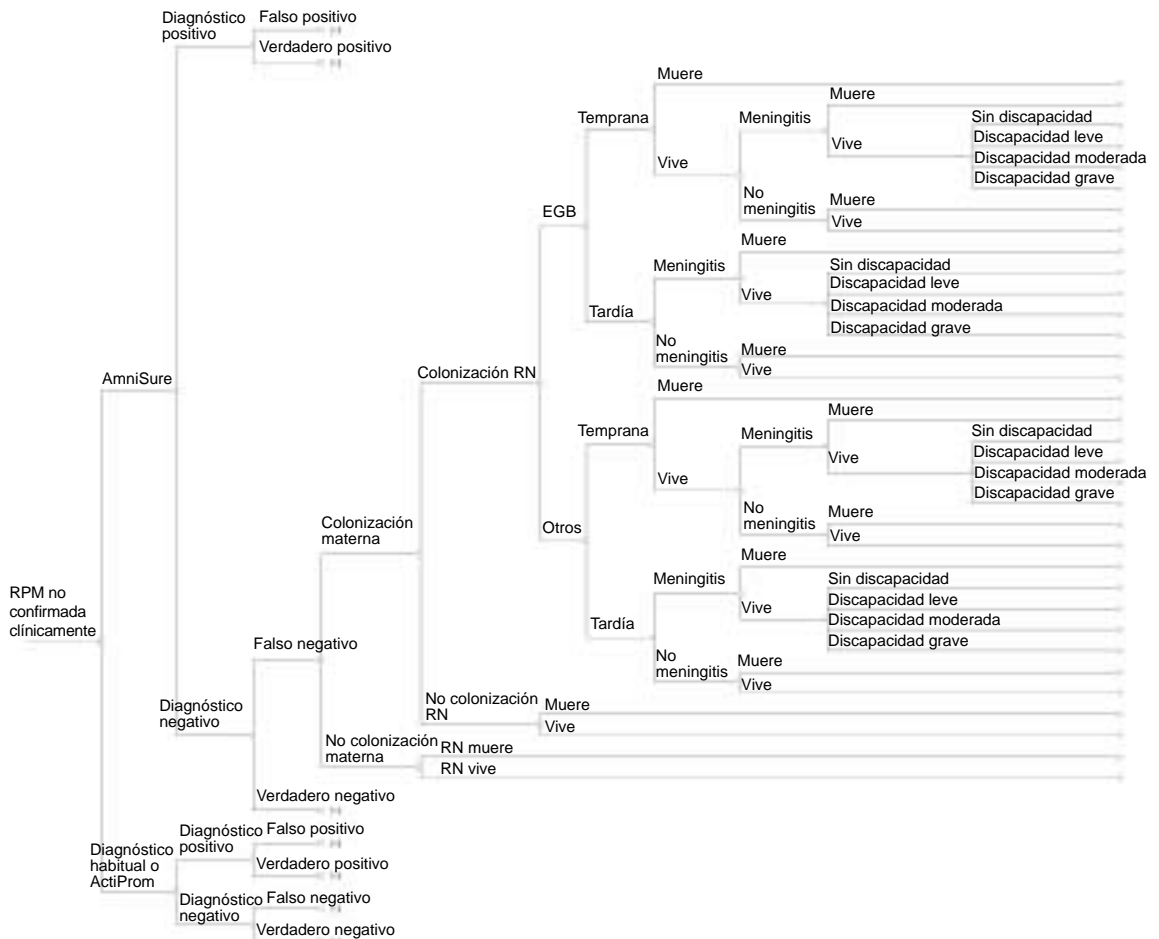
RPM no confirmada clínicamente

AmniSure

Diagnóstico positivo
Falso positivo
Verdadero positivo

Diagnóstico negativo
Falso negativo
Colonización materna
Colonización RN
EGB
Temprana
Muere
Vive
Meningitis
Muere
Vive
Sin discapacidad
Discapacidad leve
Discapacidad moderada
Discapacidad grave
No meningitis
Muere
Vive
Tardía
Meningitis
Muere
Vive
Sin discapacidad
Discapacidad leve
Discapacidad moderada
Discapacidad grave
No meningitis
Muere
Vive
Otros
Temprana
Muere
Vive
Meningitis
Muere
Vive
Sin discapacidad
Discapacidad leve
Discapacidad moderada
Discapacidad grave
No meningitis
Muere
Vive
Tardía
Meningitis
Muere
Vive
Sin discapacidad
Discapacidad leve
Discapacidad moderada
Discapacidad grave
No meningitis
Muere
Vive
No colonización RN
Muere
Vive
No colonización materna
RN muere
RN vive
Verdadero negativo

Diagnóstico habitual o ActiProm
Diagnóstico positivo
Falso positivo
Verdadero positivo
Diagnóstico negativo
Falso negativo
Verdadero negativo